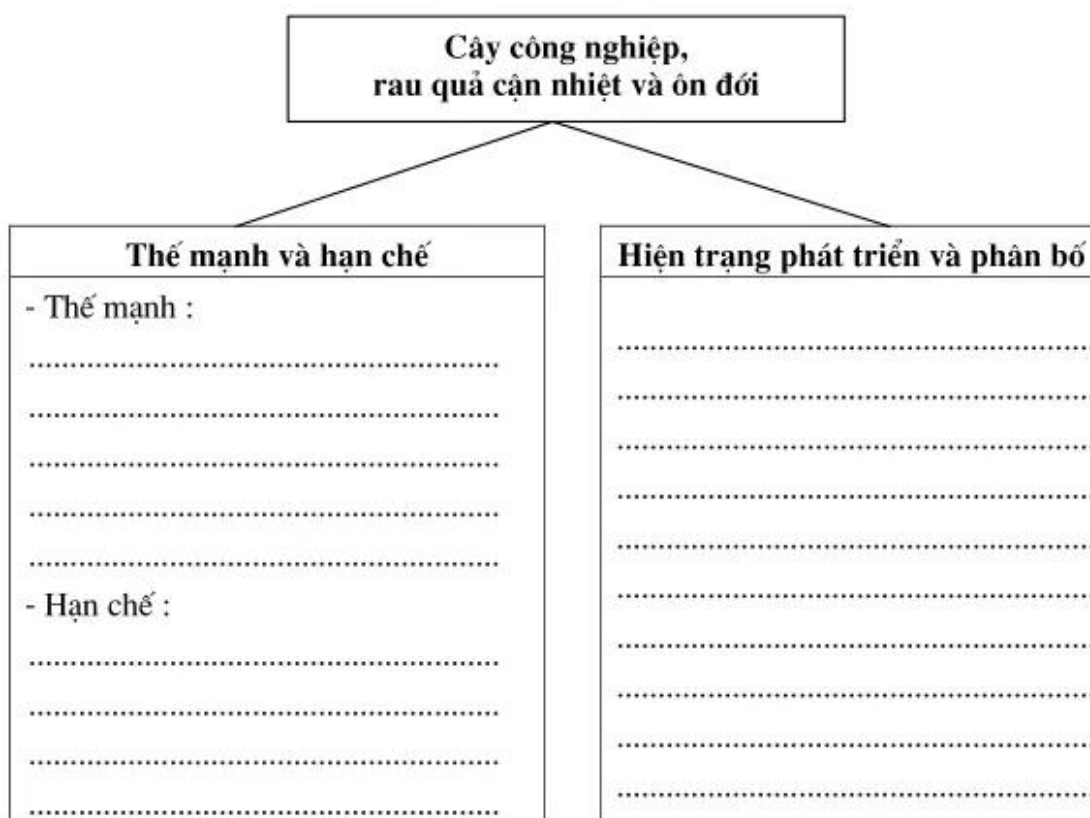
Cây công nghiệp, rau quả cận nhiệt và ôn đới

Thế mạnh và hạn chế

- Thế mạnh :

...................................................

...................................................

...................................................

...................................................

...................................................

- Hạn chế :

...................................................

...................................................

...................................................

...................................................

Hiện trạng phát triển và phân bố

...................................................

...................................................

...................................................

...................................................

...................................................

...................................................

...................................................

...................................................

...................................................

...................................................